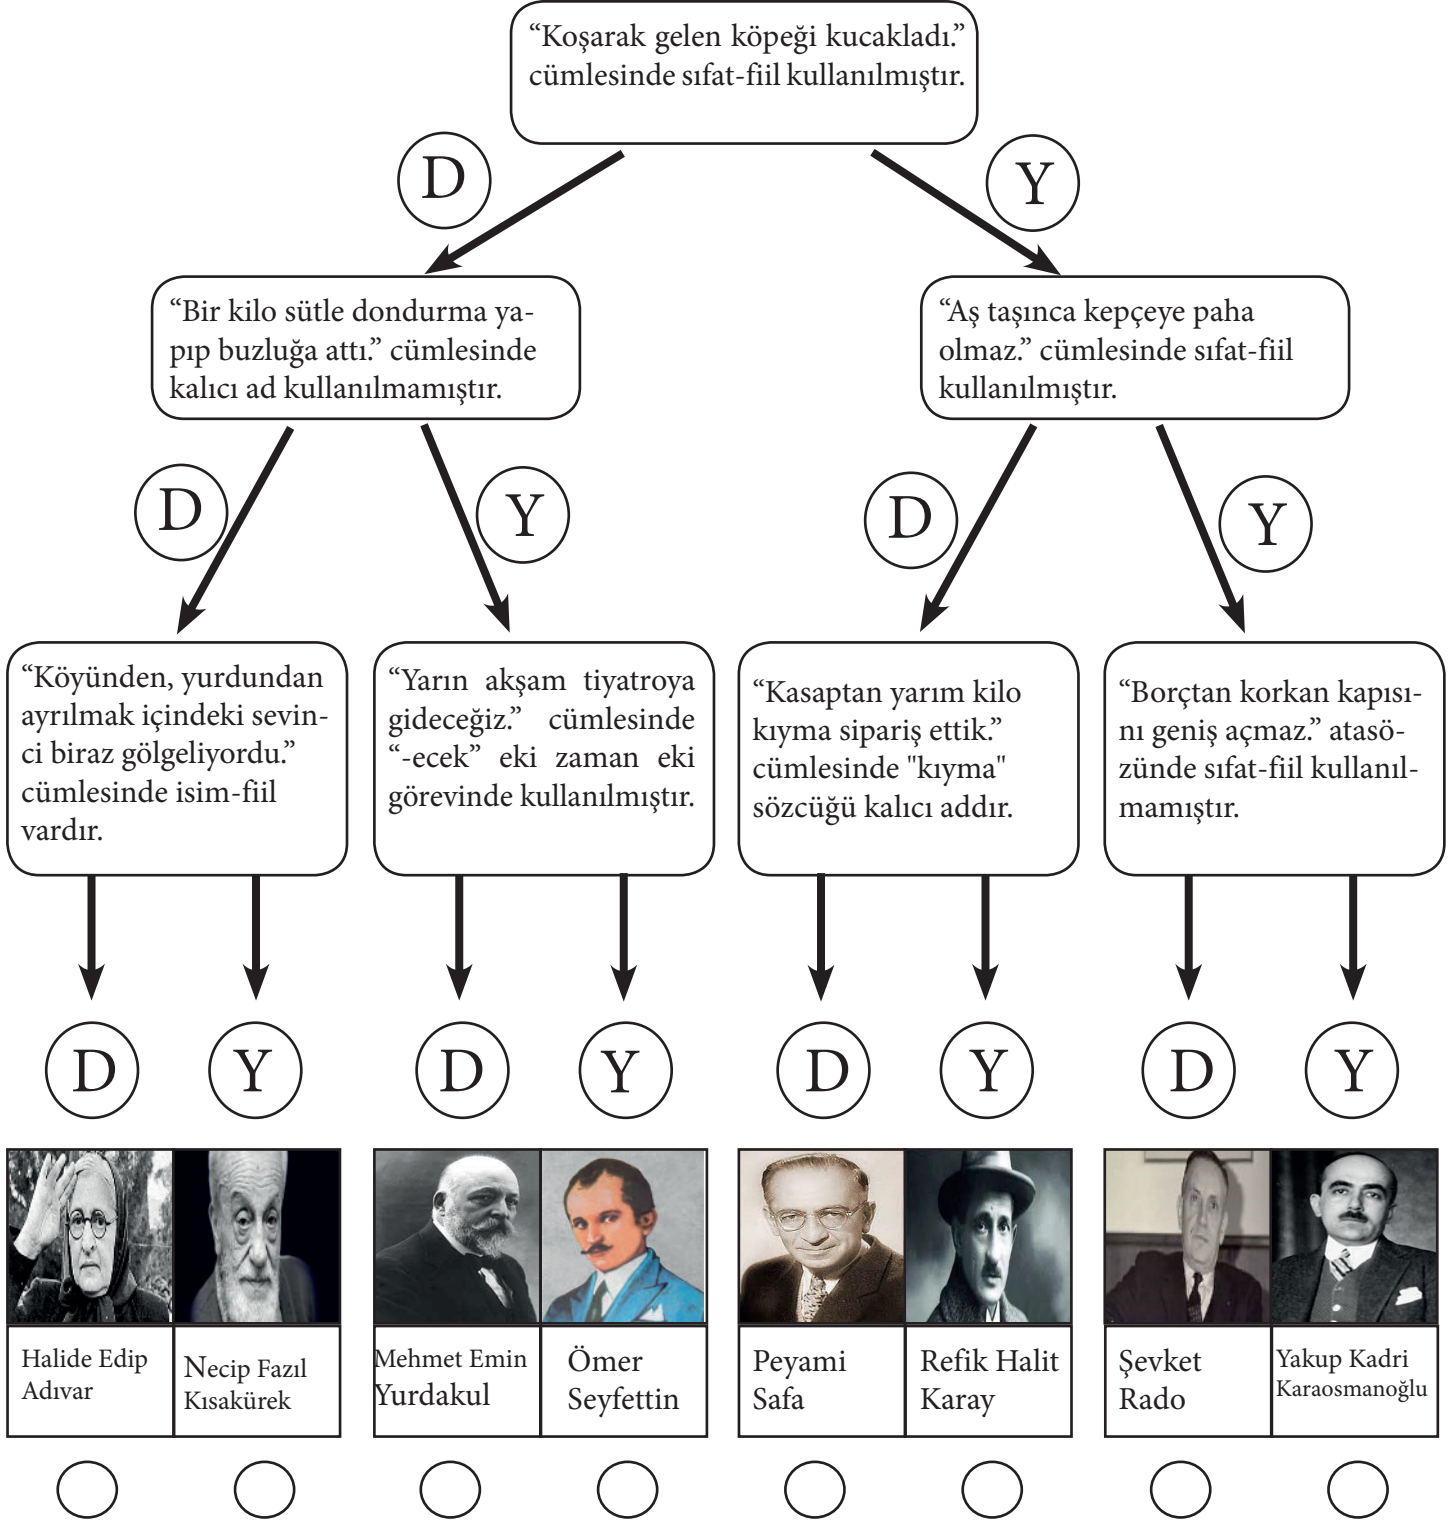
“Koşarak gelen köpeği kucakladı.” cümlesinde sıfat-fiil kullanılmıştır.

D

Y

“Bir kilo sütle dondurma yapıp buzluğa attı.” cümlesinde kalıcı ad kullanılmamıştır.

“Aş taşınca kepçeye paha olmaz.” cümlesinde sıfat-fiil kullanılmıştır.

D

Y

D

Y

“Köyünden, yurdundan ayrılmak içindeki sevinci biraz gölgeliyordu.” cümlesinde isim-fiil vardır.

“Yarın akşam tiyatroya gideceğiz.” cümlesinde “-ecek” eki zaman eki görevinde kullanılmıştır.

“Kasaptan yarım kilo kıyma sipariş ettik.” cümlesinde "kıyma" sözcüğü kalıcı addır.

“Borçtan korkan kapısını geniş açmaz.” atasözünde sıfat-fiil kullanılmamıştır.

D Y D Y D Y D Y

Halide Edip Adıvar

Necip Fazıl Kısakürek

Mehmet Emin Yurdakul

Ömer Seyfettin

Peyami Safa

Refik Halit Karay

Şevket Rado

Yakup Kadri Karaosmanoğlu